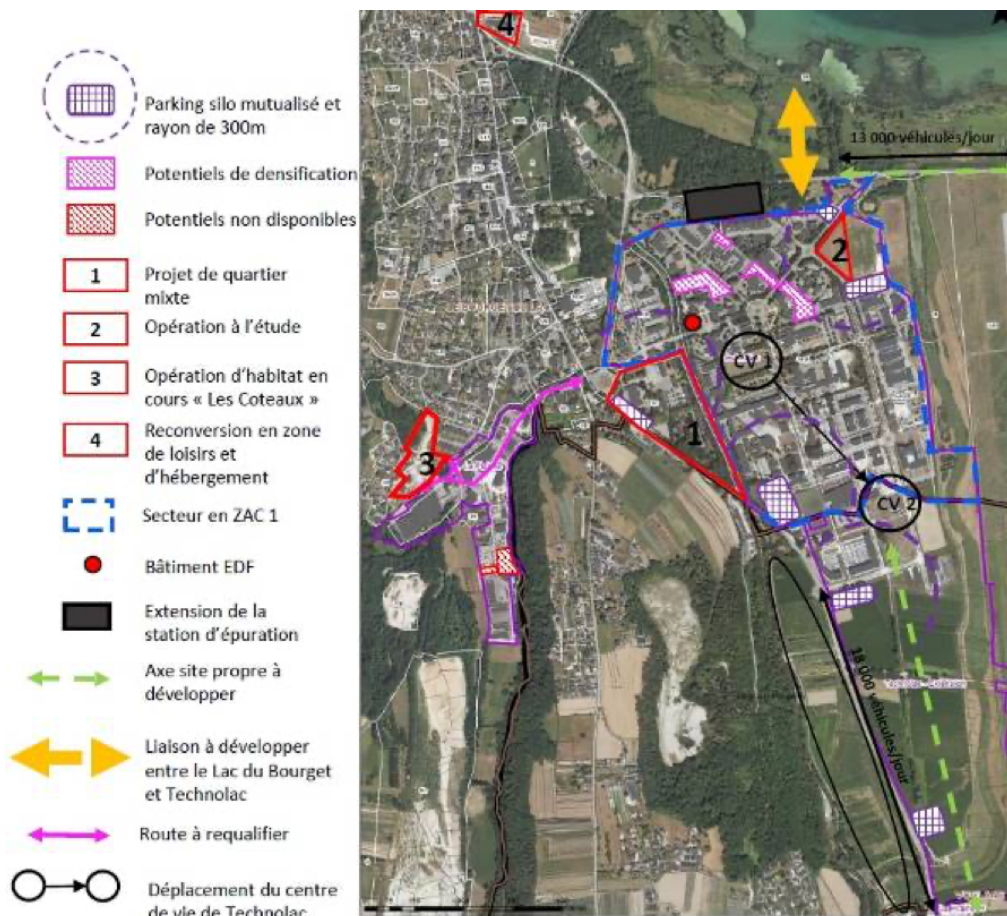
Parking silo mutualisé et rayon de 300m

Potentiels de densification

Potentiels non disponibles

1 Projet de quartier mixte

2 Opération à l'étude

3 Opération d'habitat en cours « Les Coteaux »

4 Reconversion en zone de loisirs et d'hébergement

Secteur en ZAC 1

Bâtiment EDF

Extension de la station d'épuration

Axe site propre à développer

Liaison à développer entre le Lac du Bourget et Technolac

Route à requalifier

Déplacement du centre de vie de Technolac

4

13 000 véhicules/jour

2

CV 1

1

3

CV 2

18 000 véhicules/jour